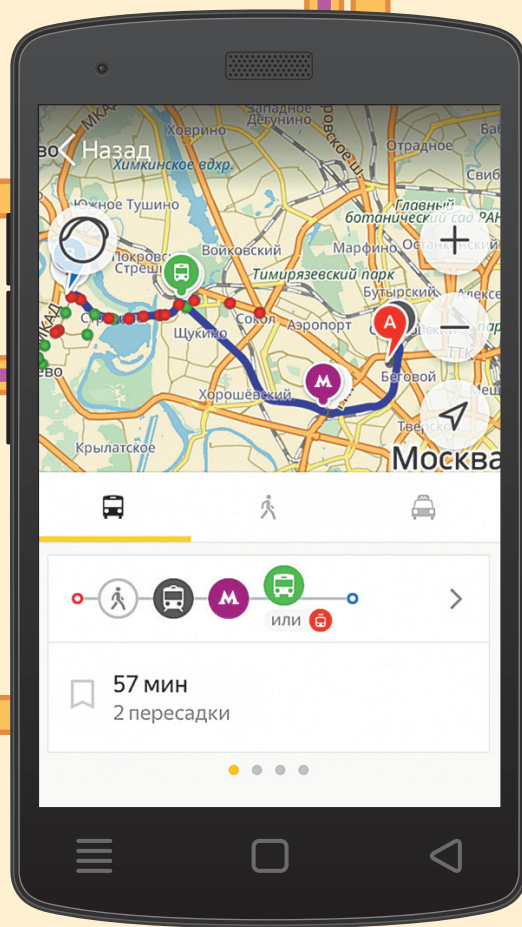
Назад
Ховрино
Западное Дегунино
Отрадное
Химкинское вдхр.
Южное Тушино
Главный ботанический сад РАН
Войковский
Марфино
Покровское-Стрешнево
Тимирязевский парк
Бутырский
Щукино
Сокол
Аэропорт
Беговой
Хорошёвский
Крылатское
Москва
M
A
или
57 мин
2 пересадки